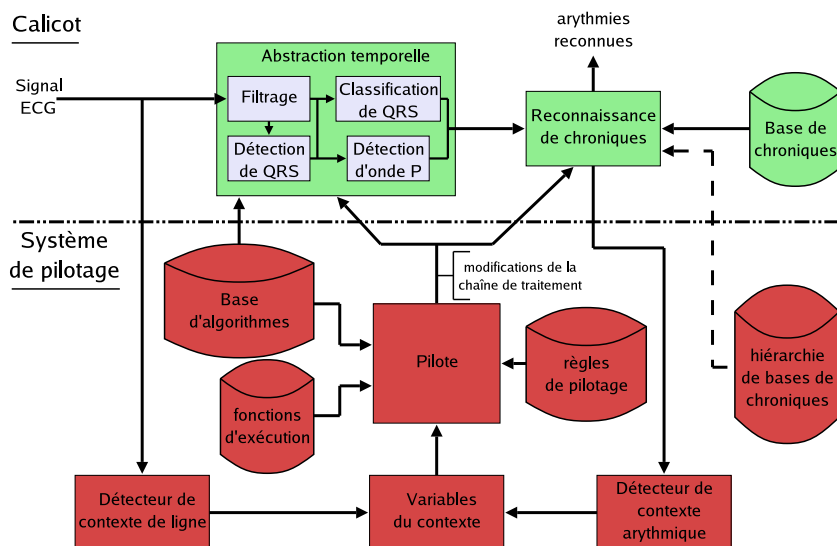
Calicot

Signal ECG

Abstraction temporelle

Filtrage

Classification de QRS

Détection de QRS

Détection d'onde P

arythmies reconnues

Reconnaissance de chroniques

Base de chroniques

Système de pilotage

modifications de la chaîne de traitement

Base d'algorithmes

Pilote

règles de pilotage

fonctions d'exécution

hiérarchie de bases de chroniques

Détecteur de contexte de ligne

Variables du contexte

Détecteur de contexte arythmique